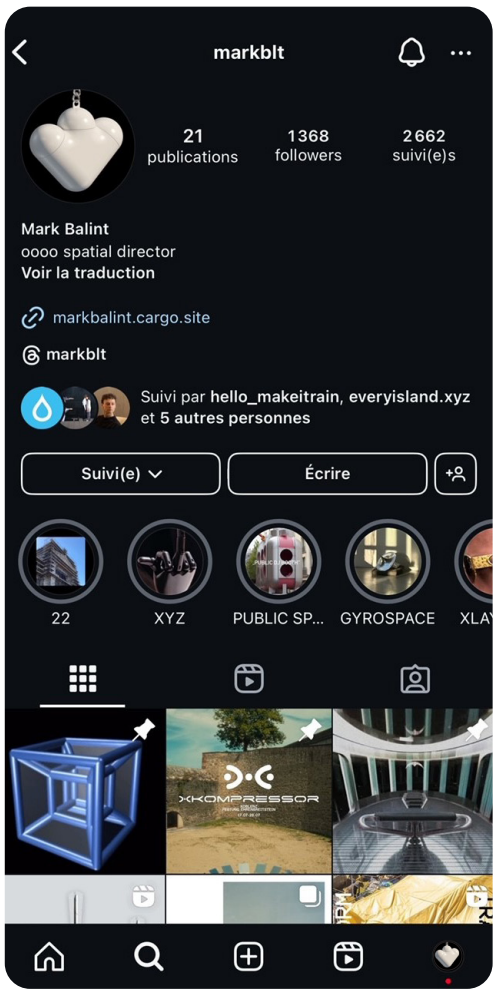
markblt

21
publications

1368
followers

2662
suivi(e)s

Mark Balint
oooo spatial director
Voir la traduction

markbalint.cargo.site

markblt

Suivi par hello_makeitrain, everyisland.xyz et 5 autres personnes

Suivi(e)

Écrire

22

XYZ

PUBLIC SP...

GYROSPACE

XLA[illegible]

PUBLIC ELEVATOR

XKOMPRESSOR